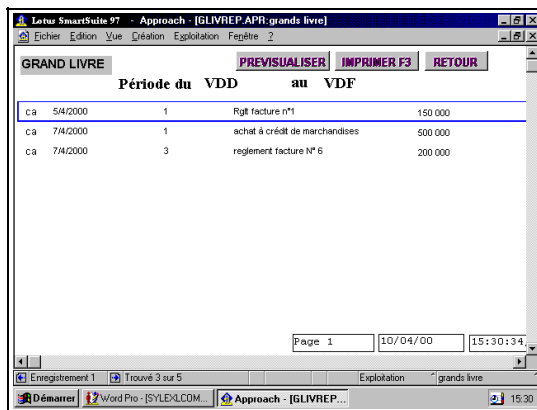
Lotus SmartSuite 97 - Approach - [GLIVREP.APR:grands livre]

Fichier Edition Vue Création Exploitation Fenêtre ?

GRAND LIVRE

PREVISUALISER IMPRIMER F3 RETOUR

Période du VDD au VDF

| ca | 5/4/2000 | 1 | Rglt facture n°1 | 150 000 |
|---|---|---|---|---|
| ca | 7/4/2000 | 1 | achat à crédit de marchandises | 500 000 |
| ca | 7/4/2000 | 3 | reglement facture N° 6 | 200 000 |

Page 1 10/04/00 15:30:34

Enregistrement 1 Trouvé 3 sur 5 Exploitation grands livre

Démarrer Word Pro - [SYLEXLCOM... Approach - [GLIVREP... 15:30